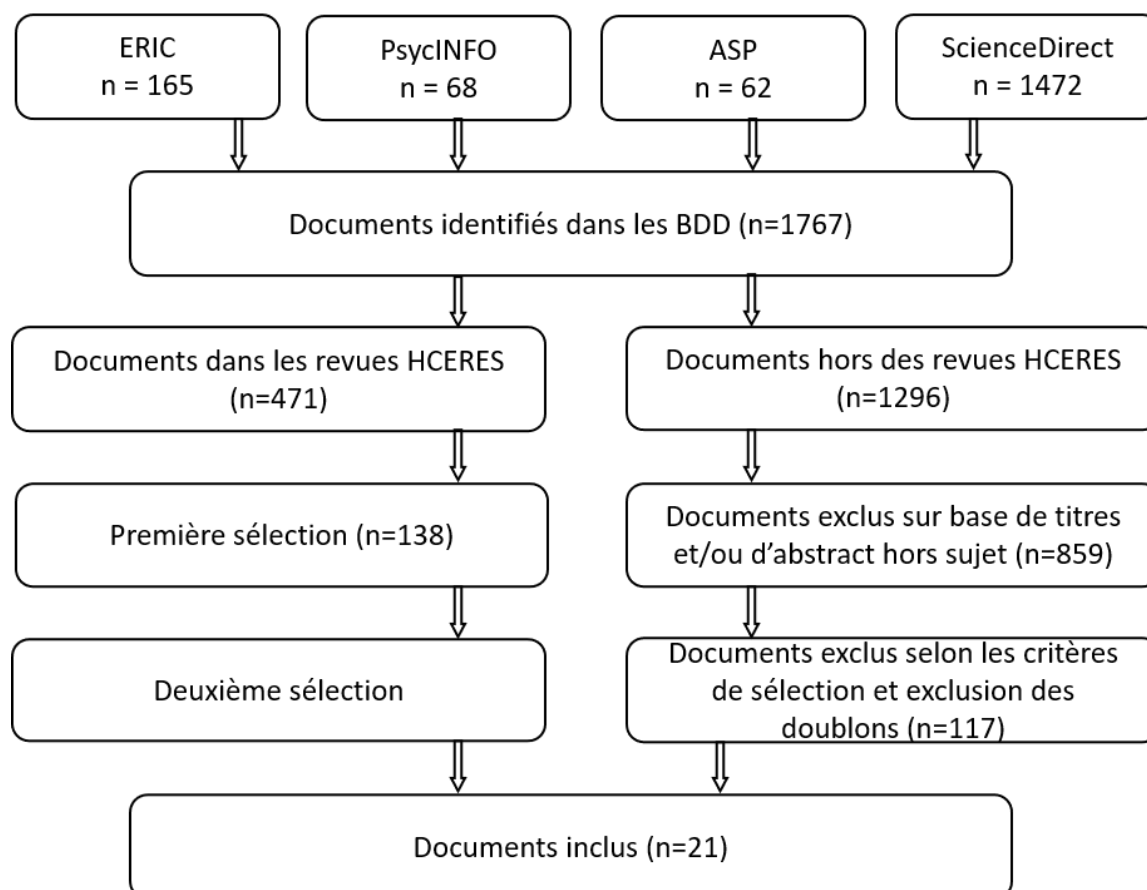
ERIC
n = 165

PsycINFO
n = 68

ASP
n = 62

ScienceDirect
n = 1472

Documents identifiés dans les BDD (n=1767)

Documents dans les revues HCERES (n=471)

Documents hors des revues HCERES (n=1296)

Première sélection (n=138)

Documents exclus sur base de titres et/ou d'abstract hors sujet (n=859)

Deuxième sélection

Documents exclus selon les critères de sélection et exclusion des doublons (n=117)

Documents inclus (n=21)